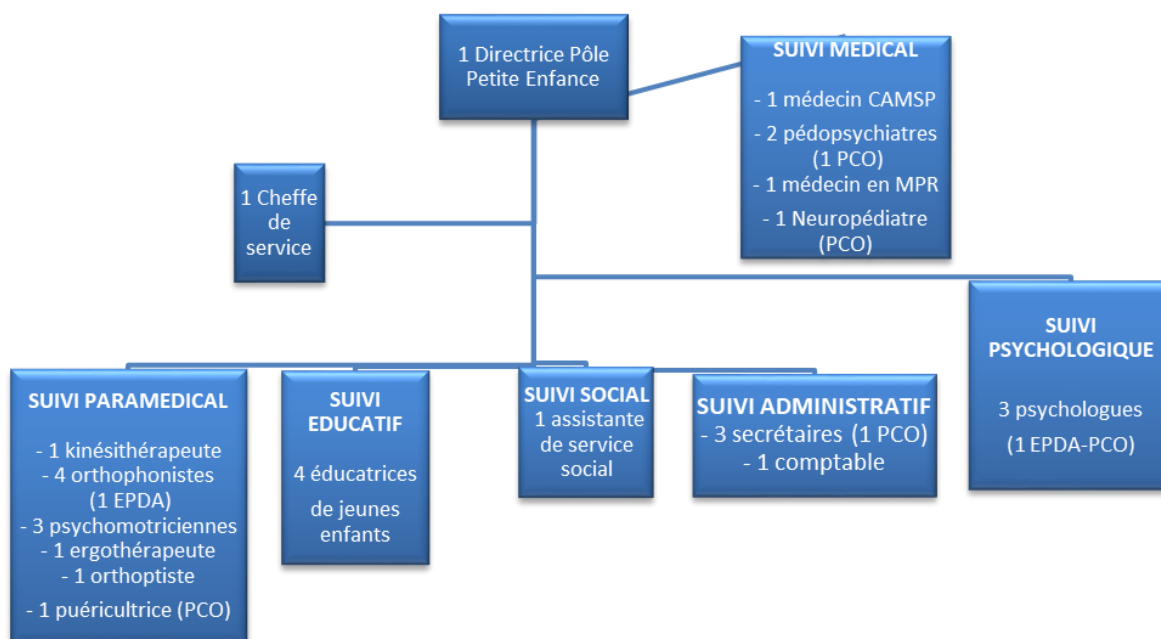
1 Directrice Pôle Petite Enfance

SUIVI MEDICAL

- 1 médecin CAMSP
- 2 pédopsychiatres (1 PCO)
- 1 médecin en MPR
- 1 Neuropédiatre (PCO)

1 Cheffe de service

SUIVI PSYCHOLOGIQUE

3 psychologues (1 EPDA-PCO)

SUIVI PARAMEDICAL

- 1 kinésithérapeute
- 4 orthophonistes (1 EPDA)
- 3 psychomotriciennes
- 1 ergothérapeute
- 1 orthoptiste
- 1 puéricultrice (PCO)

SUIVI EDUCATIF

4 éducatrices de jeunes enfants

SUIVI SOCIAL
1 assistante de service social

SUIVI ADMINISTRATIF
- 3 secrétaires (1 PCO)
- 1 comptable